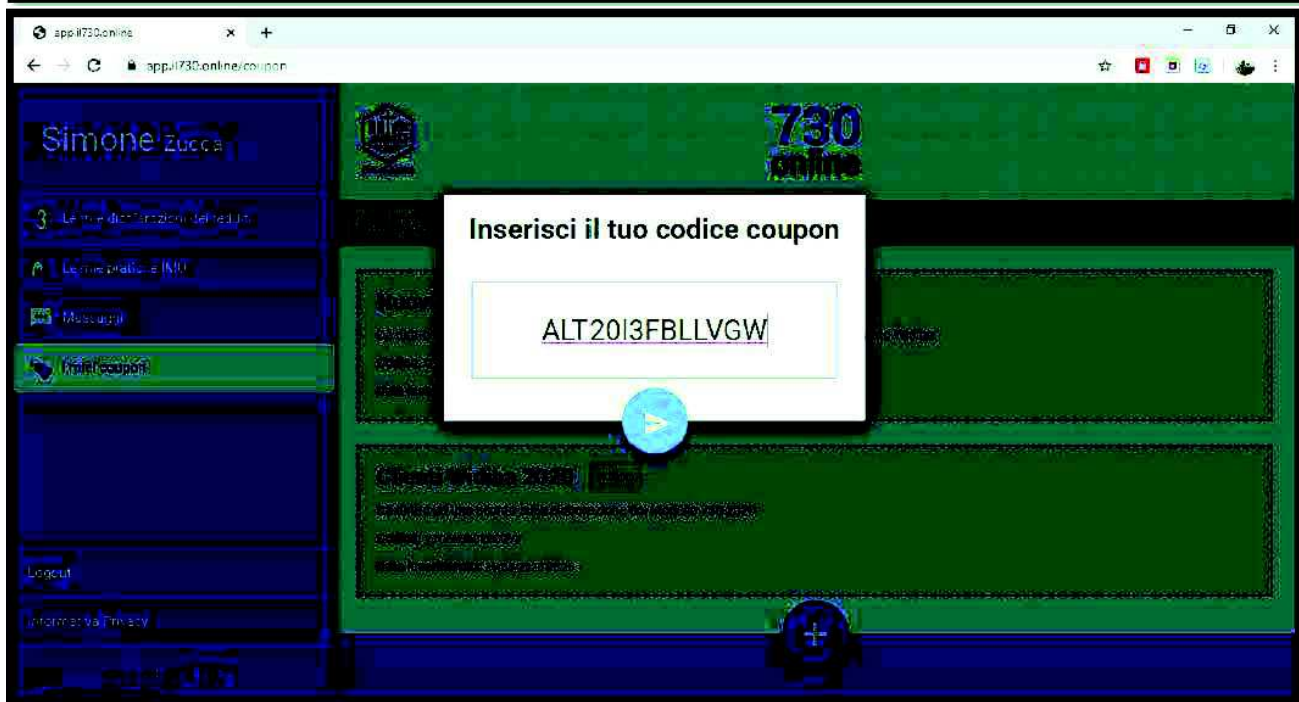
app.il730.online
app.il730.online/coupon

Simone Zucca

Le mie dichiarazioni dei redditi
Le mie pratiche IMU
Messaggi
I miei coupon

Logout
Informativa Privacy

730 online

Inserisci il tuo codice coupon

ALT20I3FBLLVGW

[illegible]